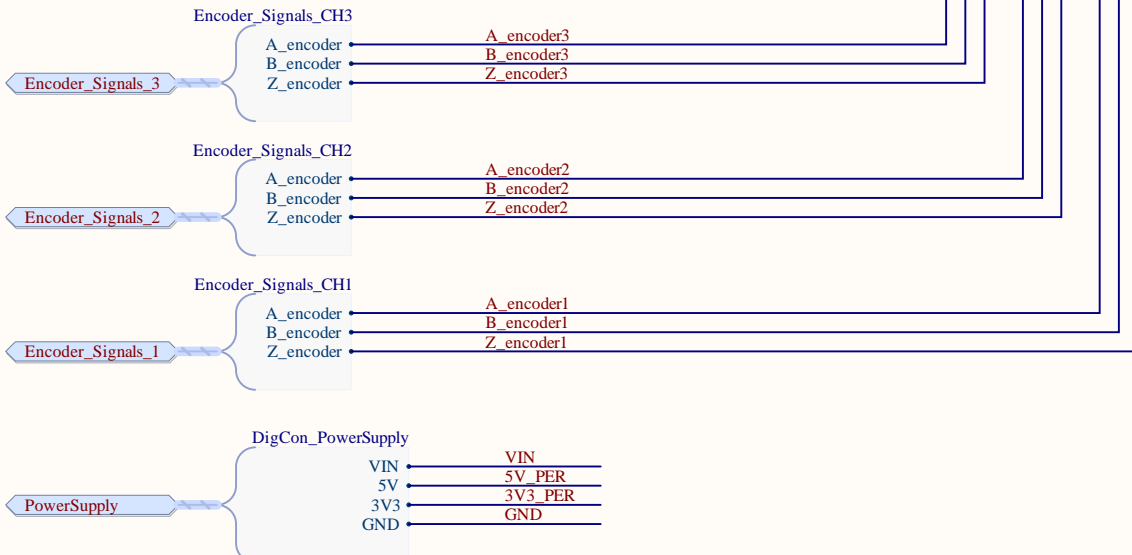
Encoder_Signals_CH3
A_encoder
B_encoder
Z_encoder
Encoder_Signals_3
A_encoder3
B_encoder3
Z_encoder3

Encoder_Signals_CH2
A_encoder
B_encoder
Z_encoder
Encoder_Signals_2
A_encoder2
B_encoder2
Z_encoder2

Encoder_Signals_CH1
A_encoder
B_encoder
Z_encoder
Encoder_Signals_1
A_encoder1
B_encoder1
Z_encoder1

DigCon_PowerSupply
VIN
5V
3V3
GND
PowerSupply
VIN
5V_PER
3V3_PER
GND